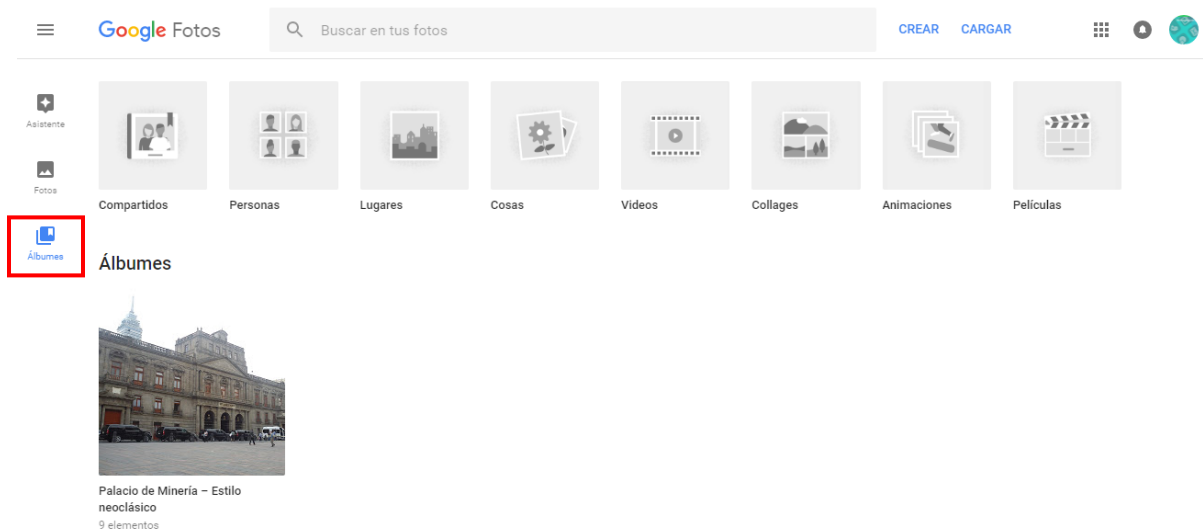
Google Fotos

Buscar en tus fotos

CREAR CARGAR

Asistente

Fotos

Álbumes

Compartidos

Personas

Lugares

Cosas

Videos

Collages

Animaciones

Películas

Álbumes

Palacio de Minería – Estilo neoclásico

9 elementos